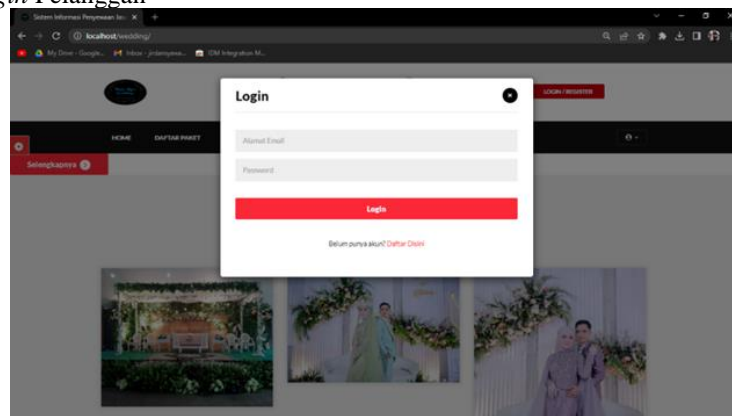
gin Pelanggan

Sistem Informasi Penyewaan Jasa ×

localhost/wedding/

My Drive - Google... Inbox - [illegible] DM Integration M...

LOGIN / REGISTER

HOME DAFTAR PAKET

Selengkapnya

Login

Alamat Email

Password

Login

Belum punya akun? Daftar Disini